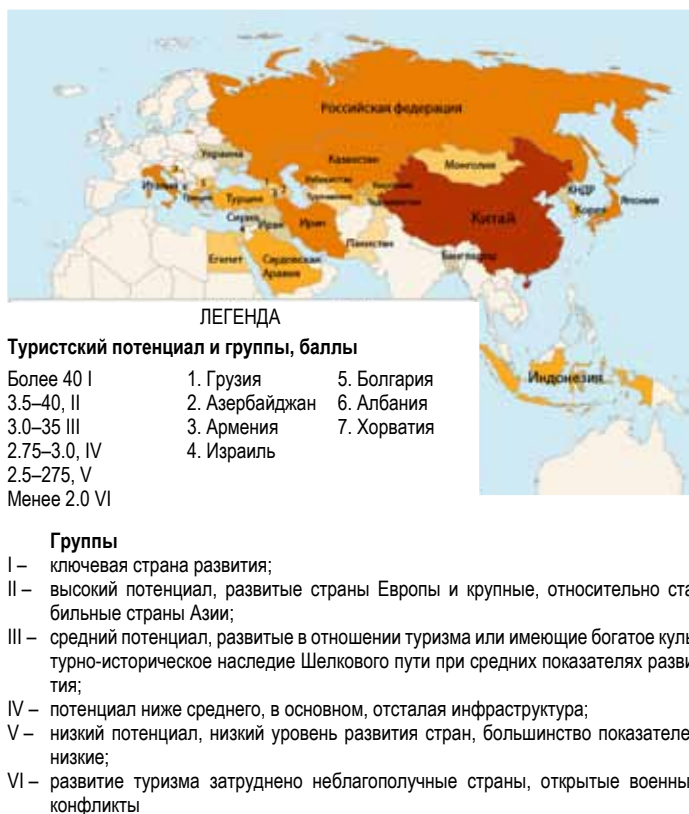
Российская федерация

Украина

Казахстан

Монголия

Италия

Греция

Турция

Узбекистан

Туркменистан

Киргизия

Таджикистан

Сирия

Ирак

Иран

Китай

КНДР

Корея

Япония

Пакистан

Бангладеш

Египет

Саудовская Аравия

Индонезия

ЛЕГЕНДА

**Туристский потенциал и группы, баллы**

Более 40 I
3.5–40, II
3.0–35 III
2.75–3.0, IV
2.5–275, V
Менее 2.0 VI

1. Грузия
2. Азербайджан
3. Армения
4. Израиль

5. Болгария
6. Албания
7. Хорватия

**Группы**

I – ключевая страна развития;

II – высокий потенциал, развитые страны Европы и крупные, относительно ста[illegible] бильные страны Азии;

III – средний потенциал, развитые в отношении туризма или имеющие богатое куль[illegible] турно-историческое наследие Шелкового пути при средних показателях разви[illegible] тия;

IV – потенциал ниже среднего, в основном, отсталая инфраструктура;

V – низкий потенциал, низкий уровень развития стран, большинство показателе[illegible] низкие;

VI – развитие туризма затруднено неблагополучные страны, открытые военны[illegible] конфликты